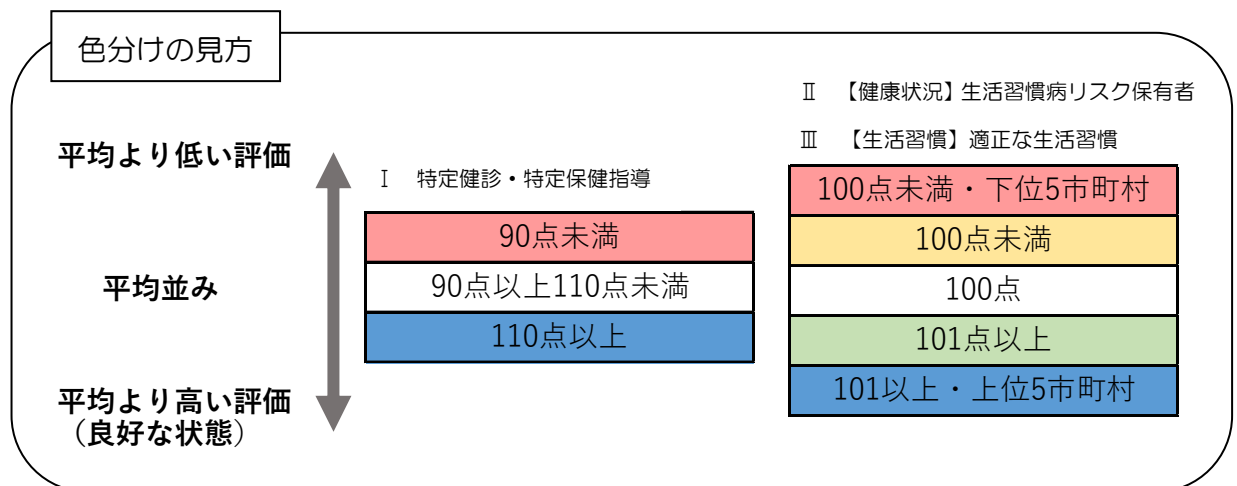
色分けの見方

Ⅱ　【健康状況】生活習慣病リスク保有者

Ⅲ　【生活習慣】適正な生活習慣

平均より低い評価

平均並み

平均より高い評価
（良好な状態）

Ⅰ　特定健診・特定保健指導

| 90点未満 |
|---|
| 90点以上110点未満 |
| 110点以上 |

| 100点未満・下位5市町村 |
|---|
| 100点未満 |
| 100点 |
| 101点以上 |
| 101以上・上位5市町村 |